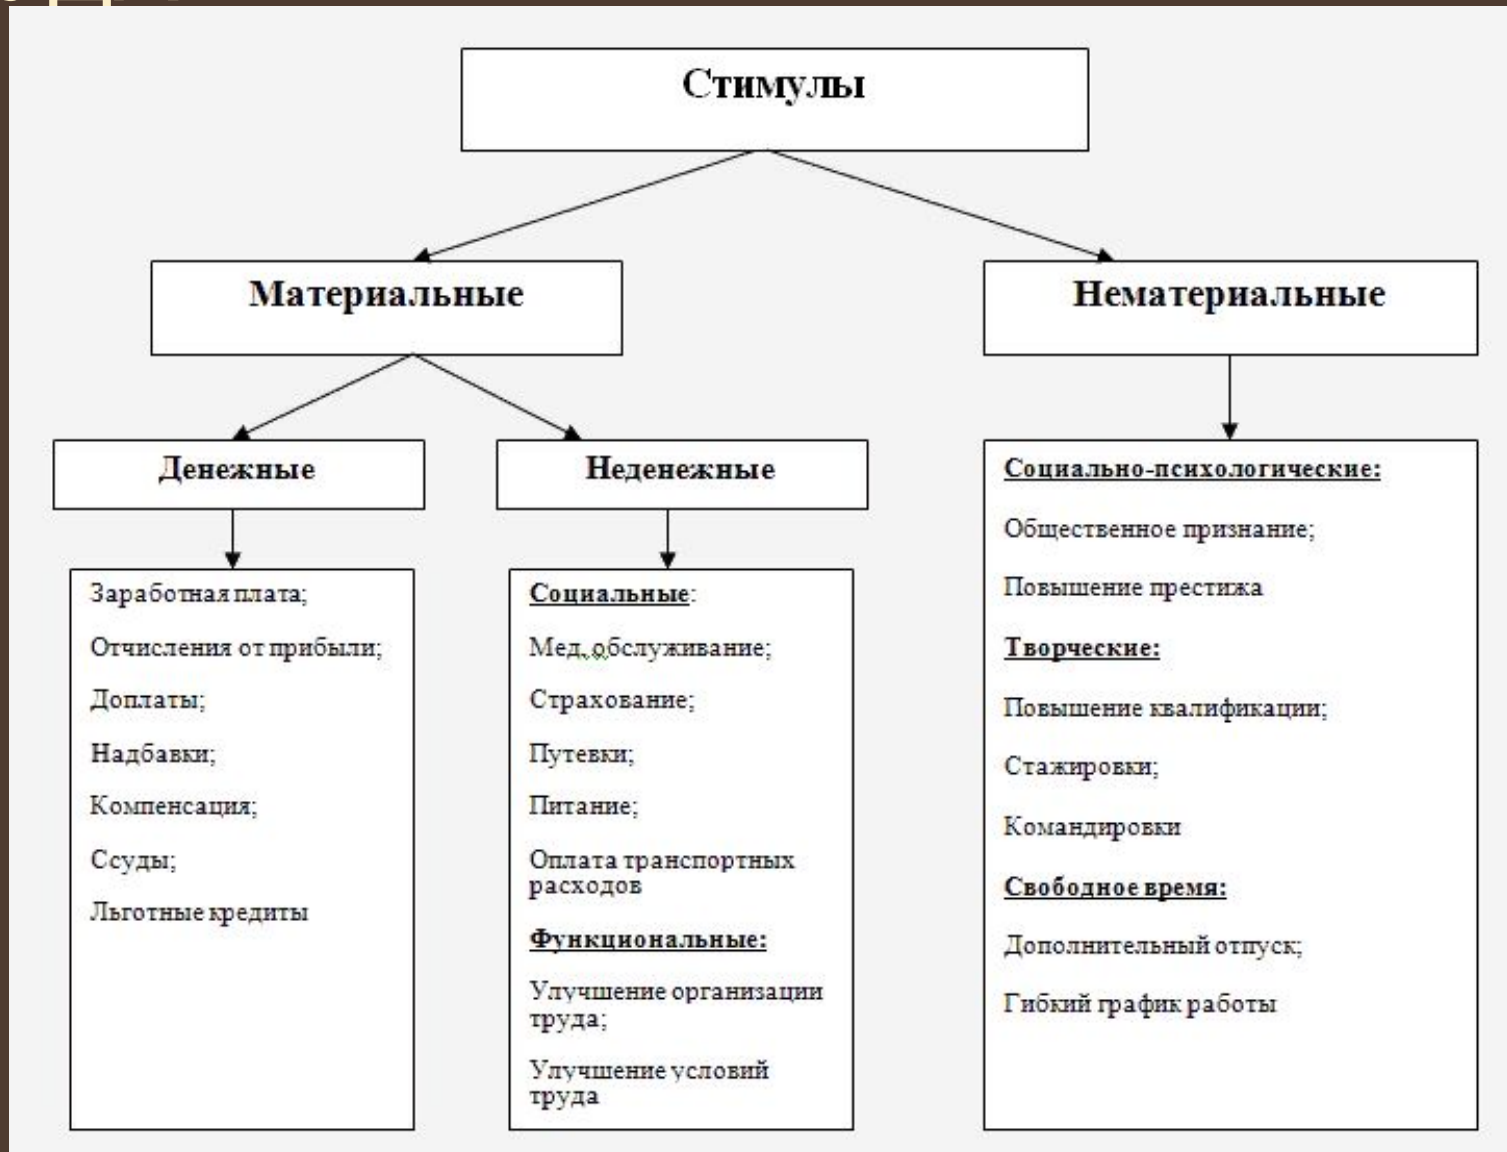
Стимулы

Материальные

Нематериальные

Денежные

Неденежные

Заработная плата;

Отчисления от прибыли;

Доплаты;

Надбавки;

Компенсация;

Ссуды;

Льготные кредиты

Социальные:

Мед. обслуживание;

Страхование;

Путевки;

Питание;

Оплата транспортных расходов

Функциональные:

Улучшение организации труда;

Улучшение условий труда

Социально-психологические:

Общественное признание;

Повышение престижа

Творческие:

Повышение квалификации;

Стажировки;

Командировки

Свободное время:

Дополнительный отпуск;

Гибкий график работы